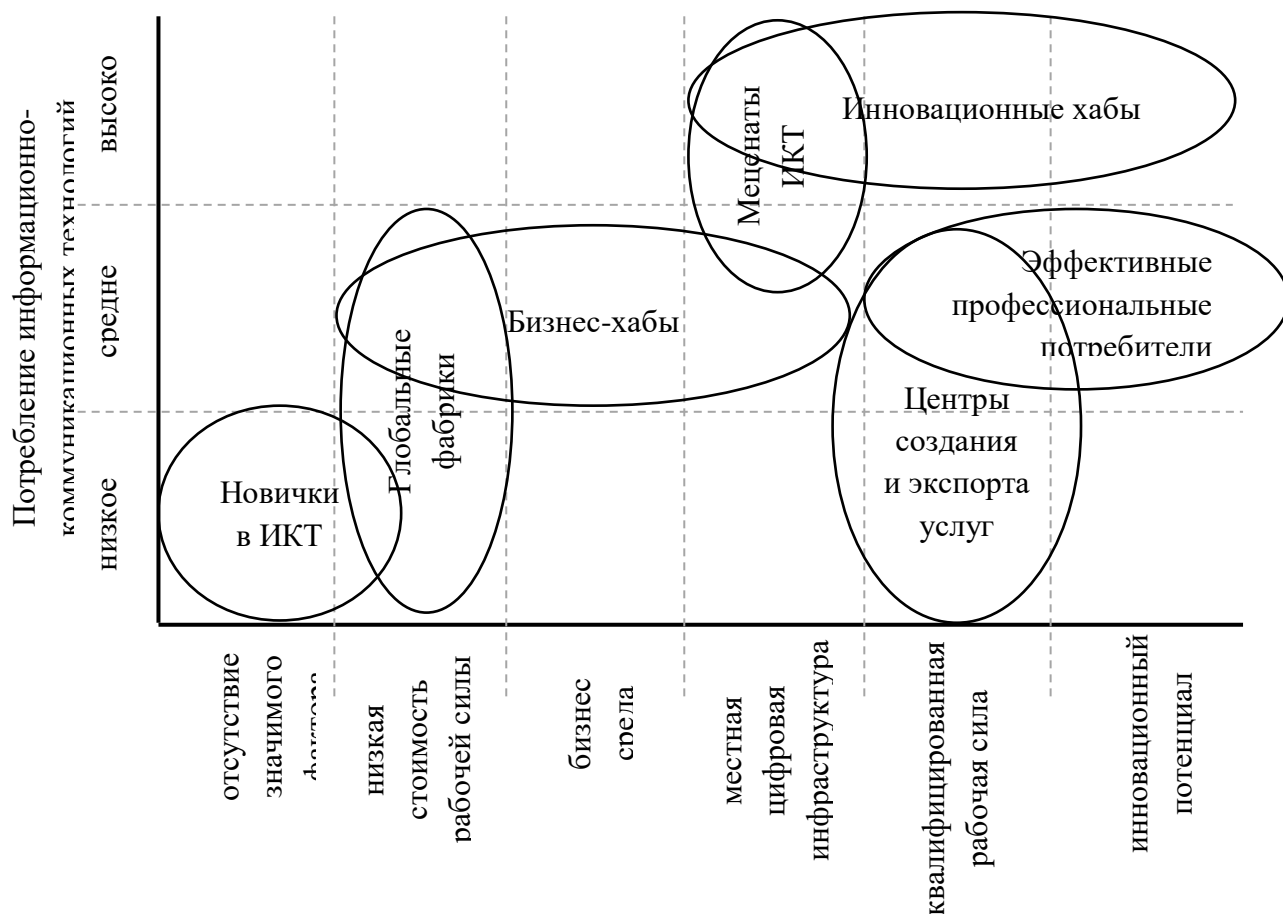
Потребление информационно-коммуникационных технологий

высоко

средне

низкое

Меценаты ИКТ

Инновационные хабы

Эффективные профессиональные потребители

Бизнес-хабы

Глобальные фабрики

Центры создания и экспорта услуг

Новички в ИКТ

отсутствие значимого фактора

низкая стоимость рабочей силы

бизнес среда

местная цифровая инфраструктура

квалифицированная рабочая сила

инновационный потенциал